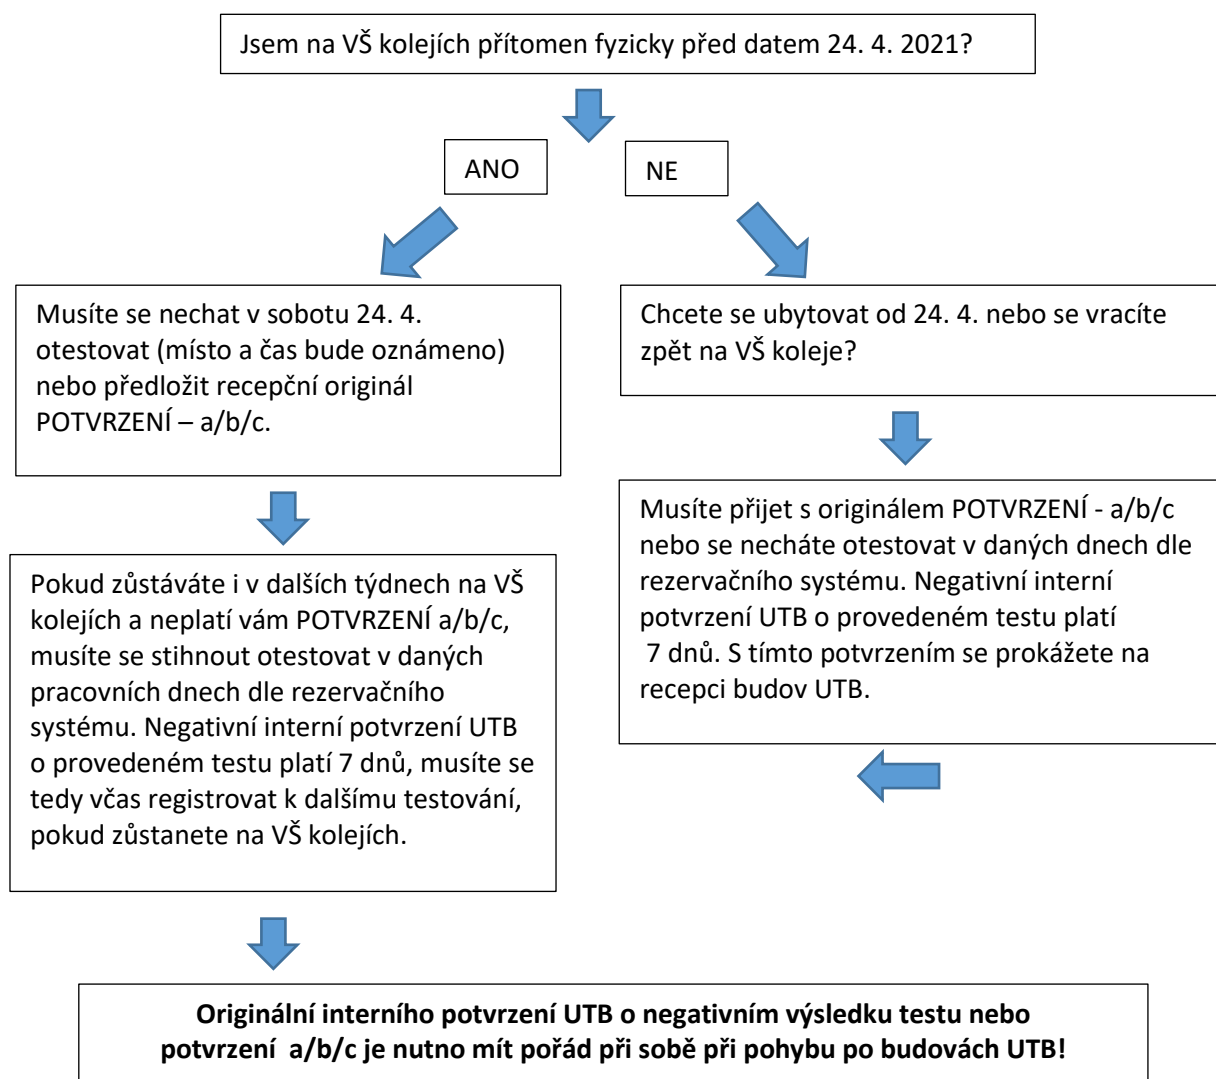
Jsem na VŠ kolejích přítomen fyzicky před datem 24. 4. 2021?

ANO

NE

Musíte se nechat v sobotu 24. 4. otestovat (místo a čas bude oznámeno) nebo předložit recepční originál POTVRZENÍ – a/b/c.

Pokud zůstáváte i v dalších týdnech na VŠ kolejích a neplatí vám POTVRZENÍ a/b/c, musíte se stihnout otestovat v daných pracovních dnech dle rezervačního systému. Negativní interní potvrzení UTB o provedeném testu platí 7 dnů, musíte se tedy včas registrovat k dalšímu testování, pokud zůstanete na VŠ kolejích.

Chcete se ubytovat od 24. 4. nebo se vracíte zpět na VŠ koleje?

Musíte přijet s originálem POTVRZENÍ - a/b/c nebo se necháte otestovat v daných dnech dle rezervačního systému. Negativní interní potvrzení UTB o provedeném testu platí 7 dnů. S tímto potvrzením se prokážete na recepci budov UTB.

**Originální interního potvrzení UTB o negativním výsledku testu nebo potvrzení a/b/c je nutno mít pořád při sobě při pohybu po budovách UTB!**